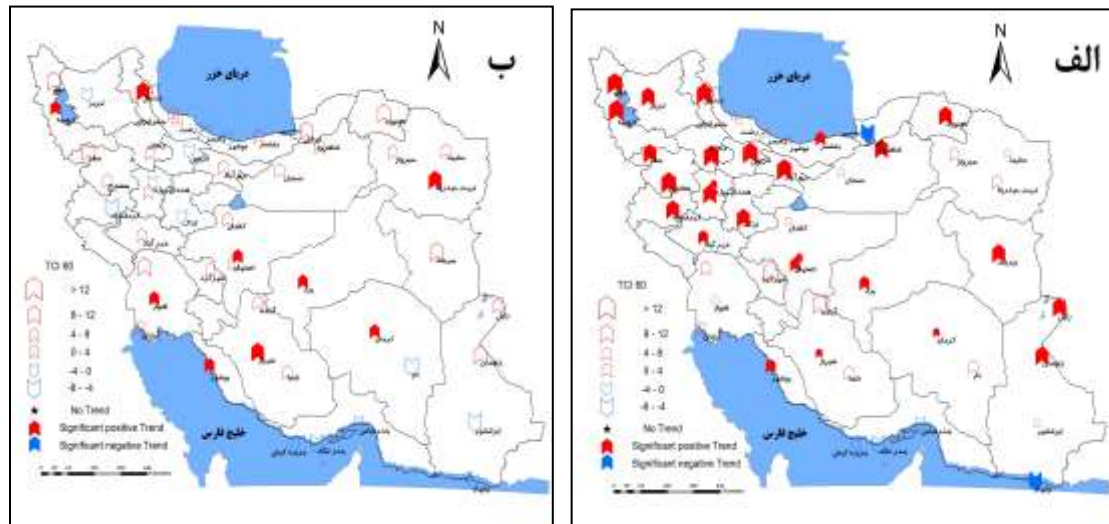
ب

N

دریای خزر

TG 90

> 12

8 - 12

4 - 8

0 - 4

-4 - 0

-8 - -4

No Trend

Significant positive Trend

Significant negative Trend

خلیج فارس

الف

N

دریای خزر

TG 90

> 12

8 - 12

4 - 8

0 - 4

-4 - 0

-8 - -4

No Trend

Significant positive Trend

Significant negative Trend

خلیج فارس